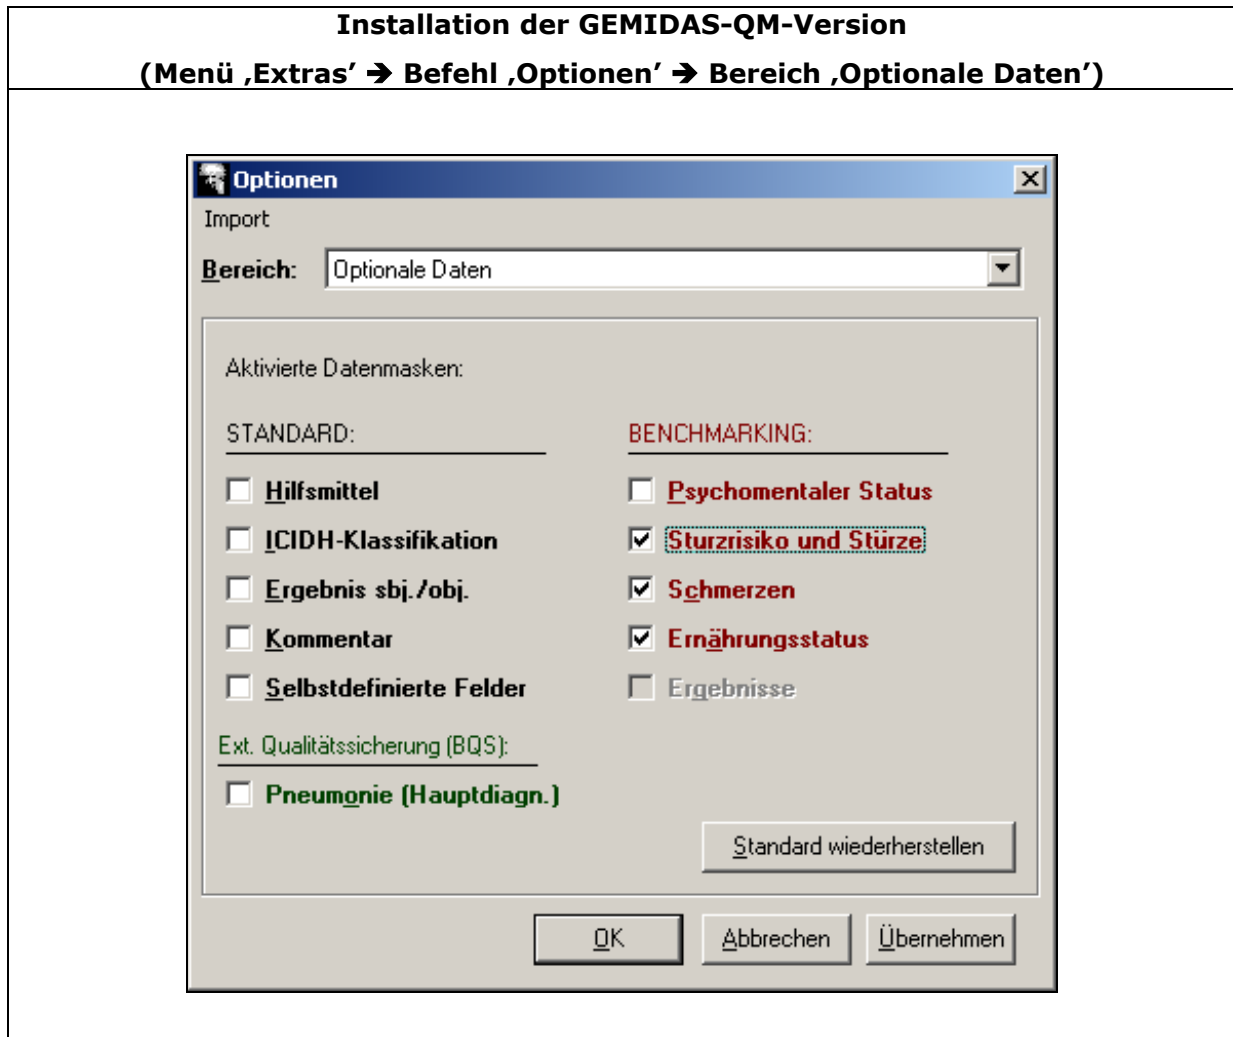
Installation der GEMIDAS-QM-Version

(Menü ‚Extras' ➔ Befehl ‚Optionen' ➔ Bereich ‚Optionale Daten')

Optionen

Import

Bereich: Optionale Daten

Aktivierte Datenmasken:

STANDARD:

Hilfsmittel

ICIDH-Klassifikation

Ergebnis sbj./obj.

Kommentar

Selbstdefinierte Felder

BENCHMARKING:

Psychomentaler Status

Sturzrisiko und Stürze

Schmerzen

Ernährungsstatus

Ergebnisse

Ext. Qualitätssicherung (BQS):

Pneumonie (Hauptdiagn.)

Standard wiederherstellen

OK

Abbrechen

Übernehmen